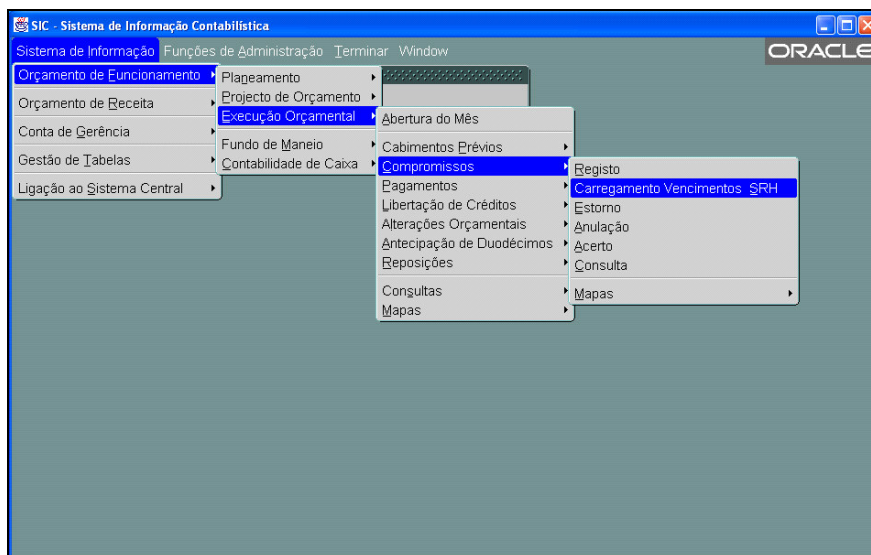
SIC - Sistema de Informação Contabilística

Sistema de Informação Funções de Administração Terminar Window

ORACLE

Orçamento de Funcionamento
Orçamento de Receita
Conta de Gerência
Gestão de Tabelas
Ligação ao Sistema Central

Planeamento
Projecto de Orçamento
Execução Orçamental
Fundo de Maneio
Contabilidade de Caixa

Abertura do Mês
Cabimentos Prévios
Compromissos
Pagamentos
Libertação de Créditos
Alterações Orçamentais
Antecipação de Duodécimos
Reposições
Consultas
Mapas

Registo
Carregamento Vencimentos SRH
Estorno
Anulação
Acerto
Consulta
Mapas